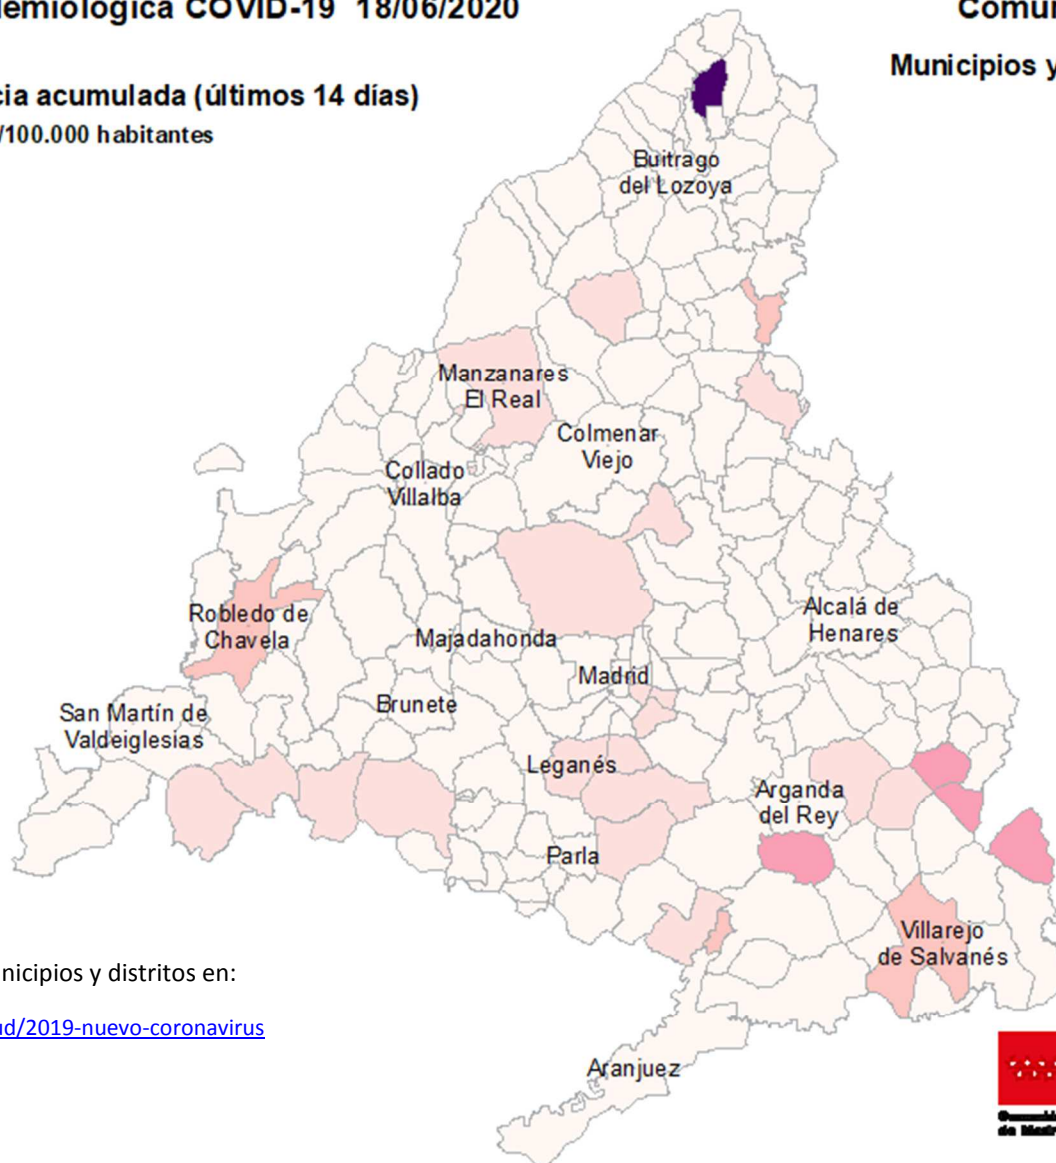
lemiológica COVID-19 18/06/2020

Comu

Municipios y

cia acumulada (últimos 14 días)

/100.000 habitantes

Buitrago del Lozoya

Manzanares El Real

Colmenar Viejo

Collado Villalba

Robledo de Chavela

Majadahonda

Alcalá de Henares

Madrid

San Martín de Valdeiglesias

Brunete

Leganés

Arganda del Rey

Parla

Villarejo de Salvanés

Aranjuez

nicipios y distritos en:

ud/2019-nuevo-coronavirus

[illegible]